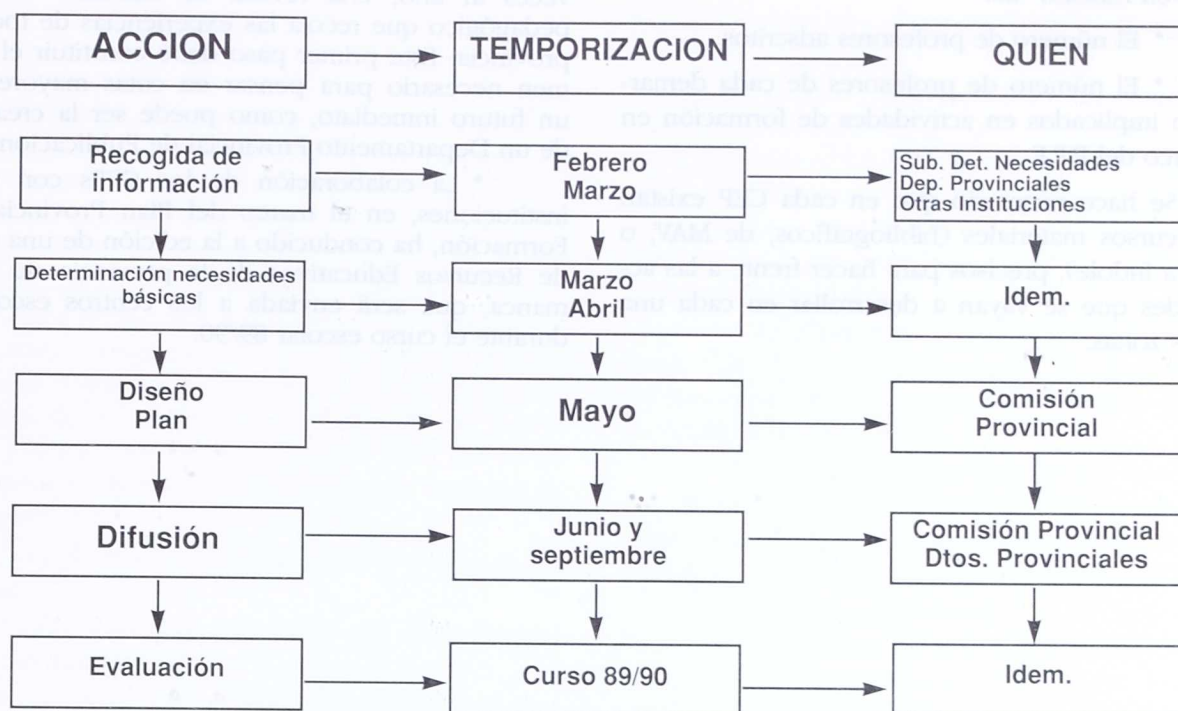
ACCION

TEMPORIZACION

QUIEN

Recogida de información

Febrero Marzo

Sub. Det. Necesidades
Dep. Provinciales
Otras Instituciones

Determinación necesidades básicas

Marzo Abril

Idem.

Diseño Plan

Mayo

Comisión Provincial

Difusión

Junio y septiembre

Comisión Provincial
Dtos. Provinciales

Evaluación

Curso 89/90

Idem.